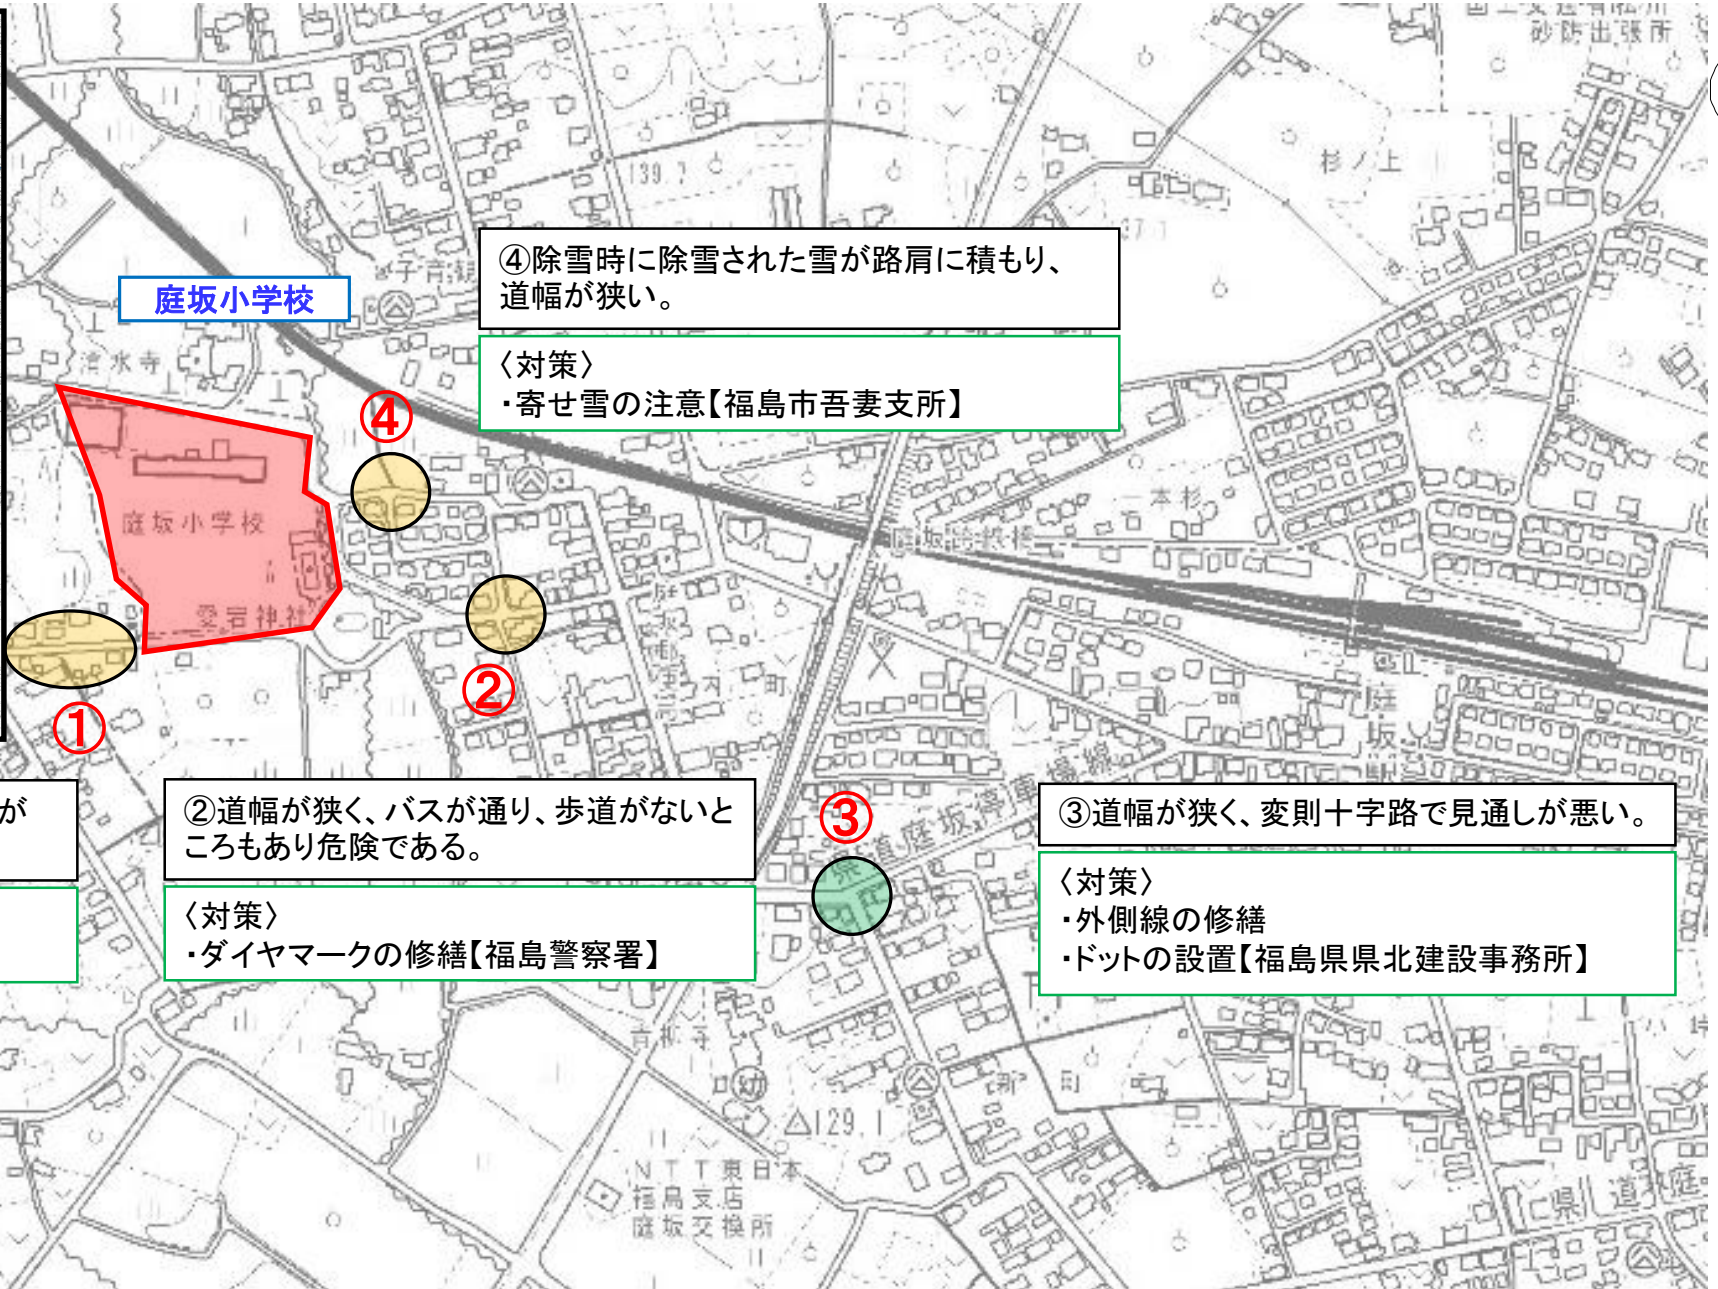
砂防出張所

杉ノ上

139.7

庭坂小学校

子育地蔵

清水寺

④除雪時に除雪された雪が路肩に積もり、道幅が狭い。

〈対策〉
・寄せ雪の注意【福島市吾妻支所】

④

庭坂小学校

愛宕神社

一本杉

庭坂跨線橋

②

①

庭坂駅

が

②道幅が狭く、バスが通り、歩道がないところもあり危険である。

〈対策〉
・ダイヤマークの修繕【福島警察署】

③

県道庭坂停車場線

③道幅が狭く、変則十字路で見通しが悪い。

〈対策〉
・外側線の修繕
・ドットの設置【福島県県北建設事務所】

青柳寺

△129.1

NTT東日本
福島支店
庭坂交換所